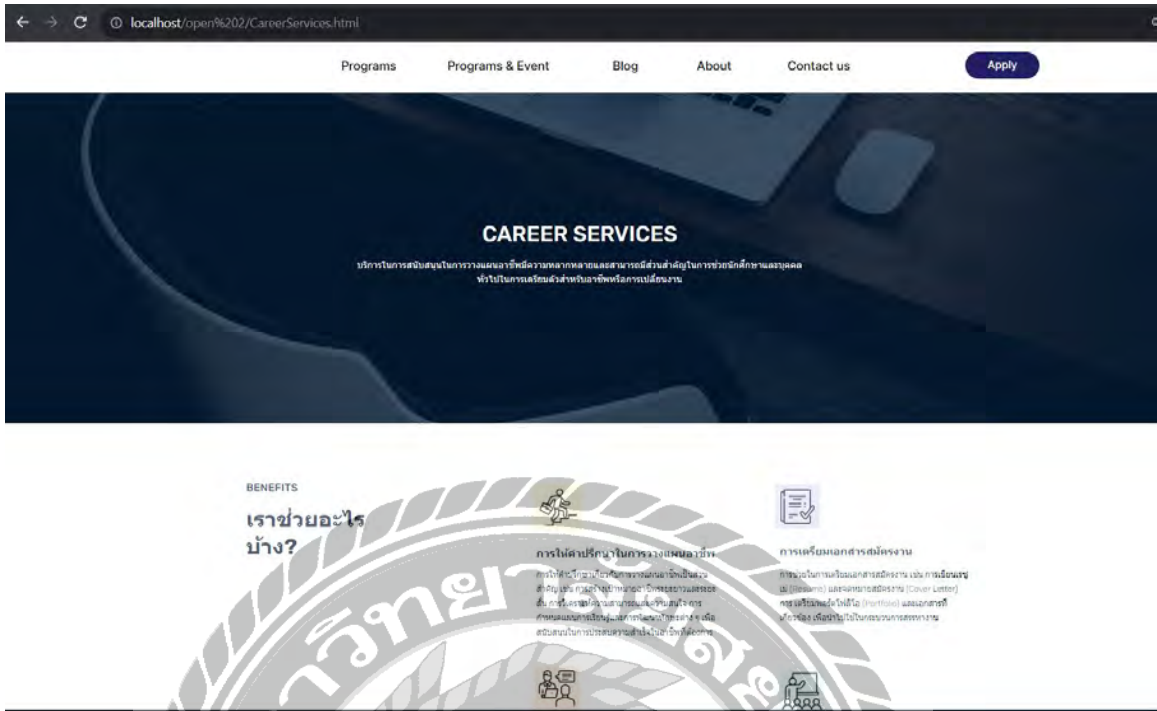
localhost/open%202/CareerServices.html

Programs Programs & Event Blog About Contact us Apply

CAREER SERVICES

บริการในการสนับสนุนในการวางแผนอาชีพมีความหลากหลายและสามารถมีส่วนสำคัญในการช่วยนักศึกษาและบุคคลทั่วไปในการเตรียมตัวสำหรับอาชีพหรือการเปลี่ยนงาน

BENEFITS

เราช่วยอะไรบ้าง?

การให้คำปรึกษาในการวางแผนอาชีพ

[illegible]

การเตรียมเอกสารสมัครงาน

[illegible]